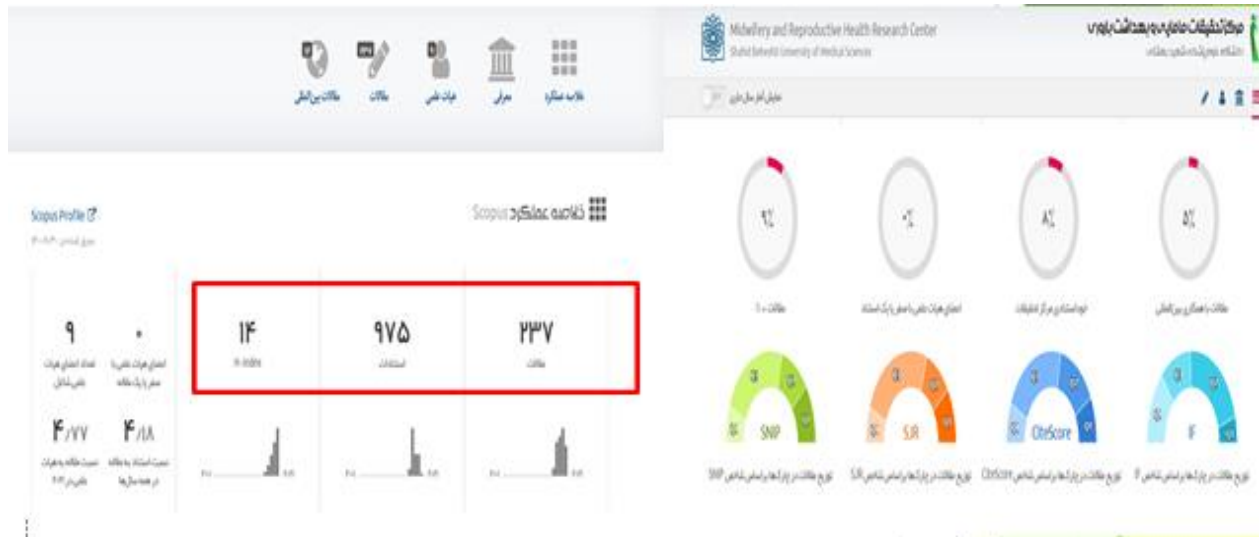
مرکز تحقیقات مامایی و بهداشت باروری
دانشگاه علوم پزشکی شهید بهشتی

Midwifery and Reproductive Health Research Center
Shahid Beheshti University of Medical Sciences

خلاصه عملکرد
معرفی
هیات علمی
مقالات
مقالات بین المللی

Scopus خلاصه عملکرد
Scopus Profile

۲۳۷
مقالات

۹۷۵
استنادات

۱۴
h-index

۰
اعضای هیات علمی را صفر یا یک مقاله

۹
تعداد اعضای هیات علمی شاغل

۴/۱۸
نسبت استناد به مقاله در همه سال‌ها

۴/۷۷
نسبت مقاله به هیات علمی

۵٪
مقالات با همکاری بین المللی

۸٪
خوداستنادی مرکز تحقیقات

۰٪
اعضای هیات علمی با صفر یا یک استناد

۹٪
مقالات ۱ = 

IF
توزیع مقالات در چارکها براساس شاخص IF

CiteScore
توزیع مقالات در چارکها براساس شاخص CiteScore

SJR
توزیع مقالات در چارکها براساس شاخص SJR

SNIP
توزیع مقالات در چارکها براساس شاخص SNIP